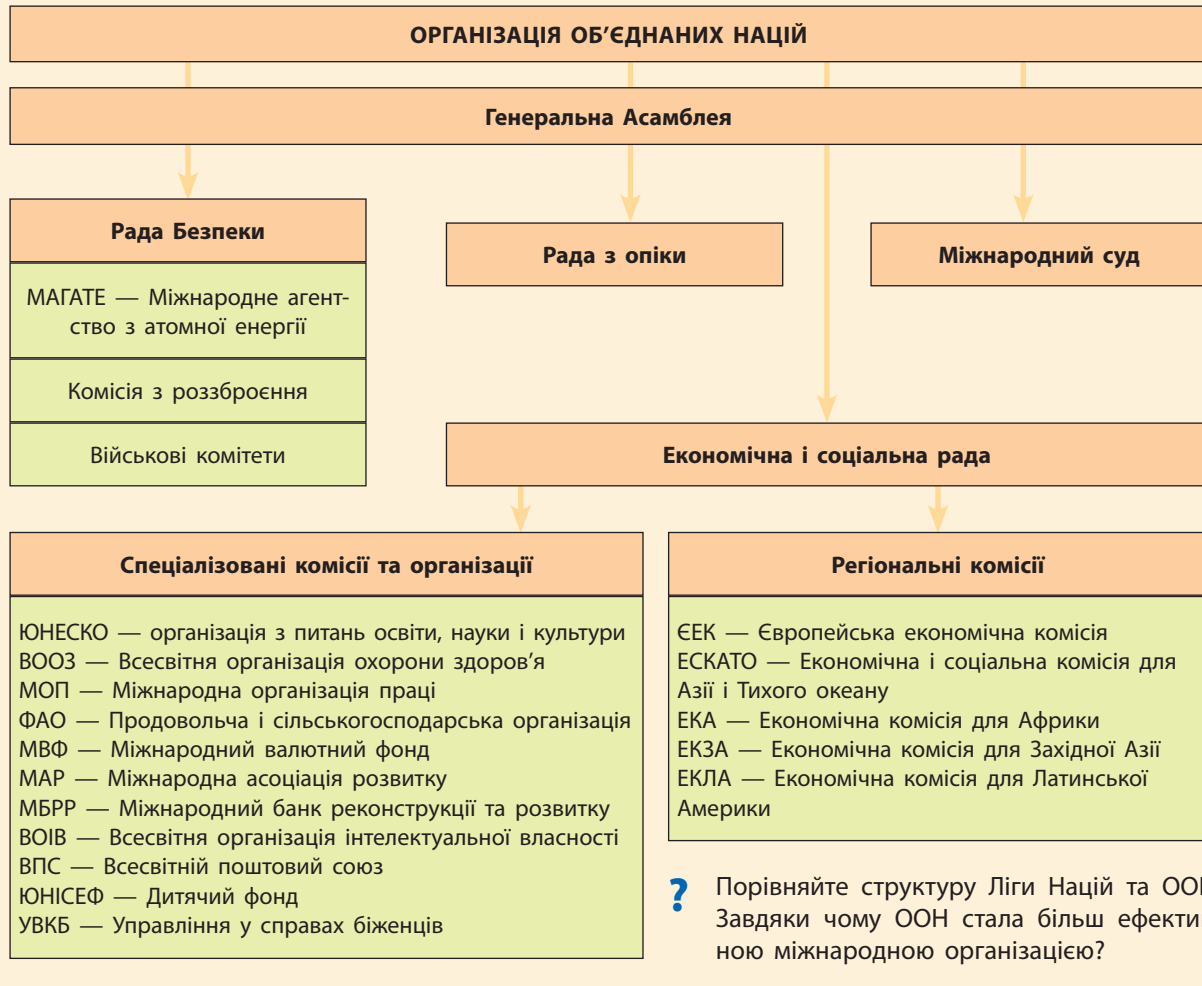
ОРГАНІЗАЦІЯ ОБ’ЄДНАНИХ НАЦІЙ

Генеральна Асамблея

Рада Безпеки

МАГАТЕ — Міжнародне агентство з атомної енергії

Комісія з роззброєння

Військові комітети

Рада з опіки

Міжнародний суд

Економічна і соціальна рада

Спеціалізовані комісії та організації

ЮНЕСКО — організація з питань освіти, науки і культури
ВООЗ — Всесвітня організація охорони здоров’я
МОП — Міжнародна організація праці
ФАО — Продовольча і сільськогосподарська організація
МВФ — Міжнародний валютний фонд
МАР — Міжнародна асоціація розвитку
МБРР — Міжнародний банк реконструкції та розвитку
ВОІВ — Всесвітня організація інтелектуальної власності
ВПС — Всесвітній поштовий союз
ЮНІСЕФ — Дитячий фонд
УВКБ — Управління у справах біженців

Регіональні комісії

ЄЕК — Європейська економічна комісія
ЕСКАТО — Економічна і соціальна комісія для Азії і Тихого океану
ЕКА — Економічна комісія для Африки
ЕКЗА — Економічна комісія для Західної Азії
ЕКЛА — Економічна комісія для Латинської Америки

? Порівняйте структуру Ліги Націй та ОО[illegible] Завдяки чому ООН стала більш ефекти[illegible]ною міжнародною організацією?